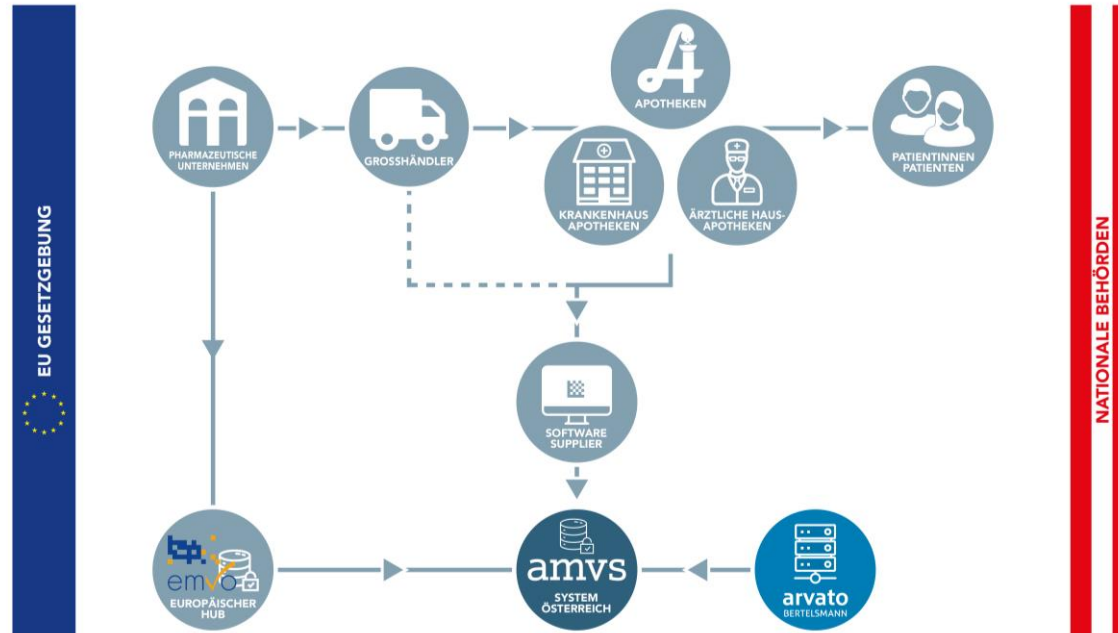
EU GESETZGEBUNG

PHARMAZEUTISCHE UNTERNEHMEN

GROSSHÄNDLER

APOTHEKEN

KRANKENHAUS APOTHEKEN

ÄRZTLICHE HAUS-APOTHEKEN

PATIENTINNEN PATIENTEN

SOFTWARE SUPPLIER

emvo

EUROPÄISCHER HUB

amvs

SYSTEM ÖSTERREICH

arvato

BERTELSMANN

NATIONALE BEHÖRDEN